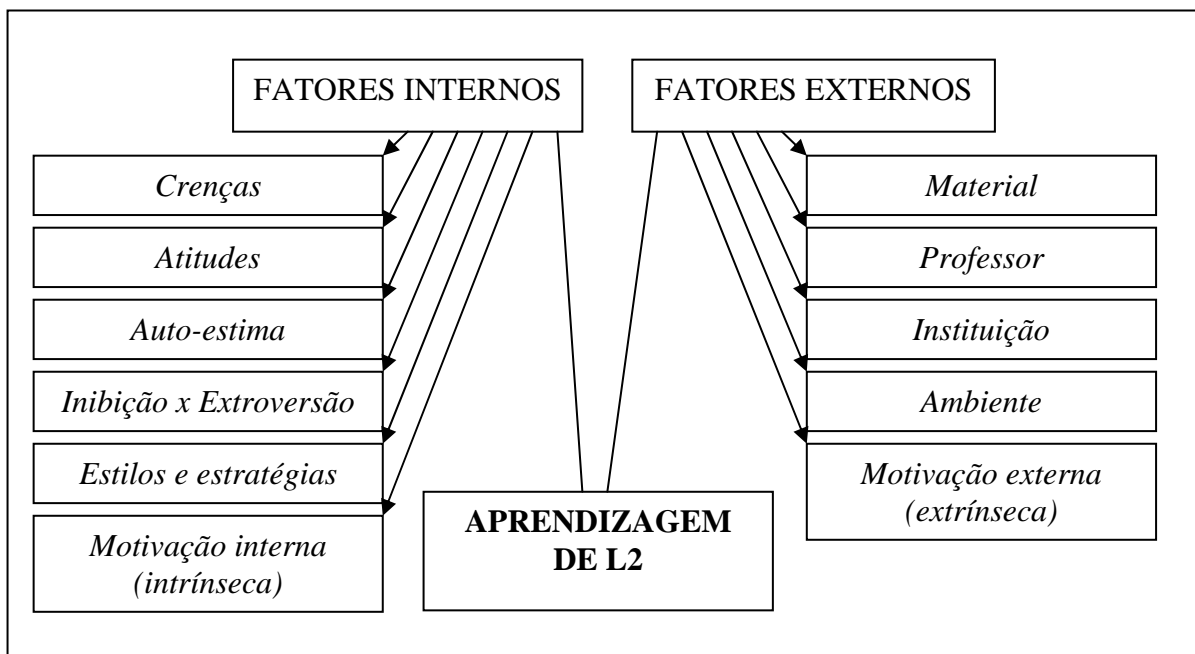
FATORES INTERNOS

FATORES EXTERNOS

*Crenças*

*Atitudes*

*Auto-estima*

*Inibição x Extroversão*

*Estilos e estratégias*

*Motivação interna (intrínseca)*

**APRENDIZAGEM DE L2**

*Material*

*Professor*

*Instituição*

*Ambiente*

*Motivação externa (extrínseca)*